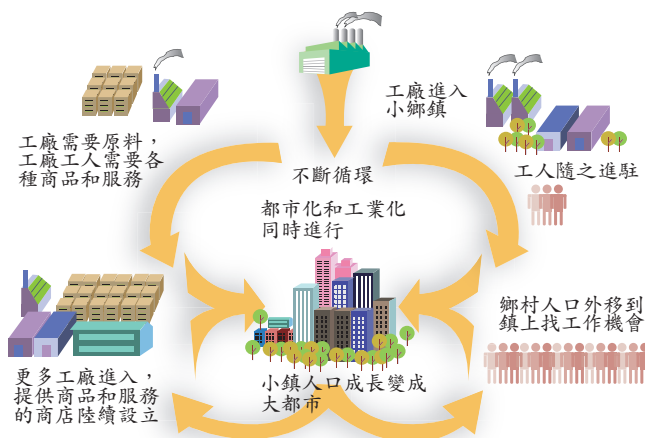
工廠進入小鄉鎮

工廠需要原料，工廠工人需要各種商品和服務

工人隨之進駐

不斷循環

都市化和工業化同時進行

鄉村人口外移到鎮上找工作機會

更多工廠進入，提供商品和服務的商店陸續設立

小鎮人口成長變成大都市